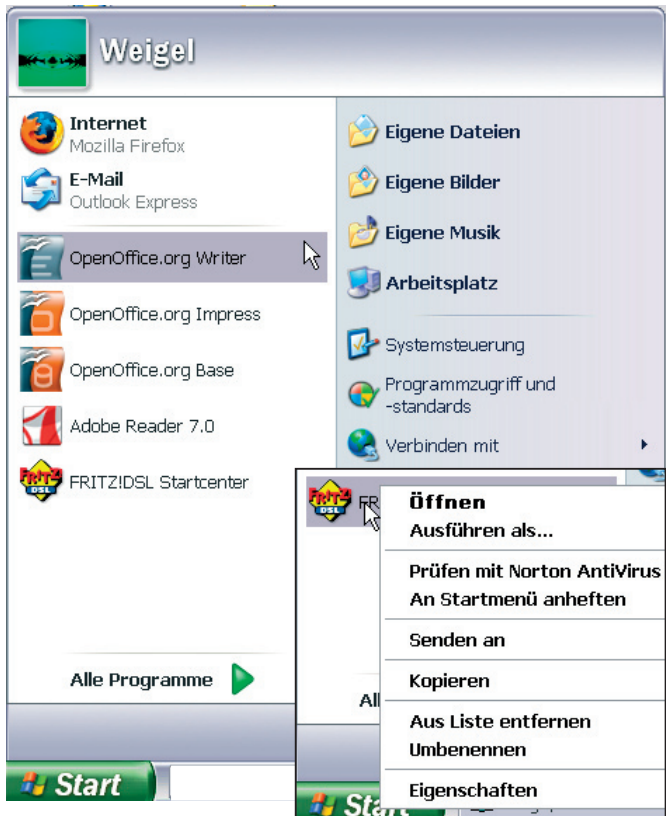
Weigel

Internet
Mozilla Firefox

E-Mail
Outlook Express

OpenOffice.org Writer

OpenOffice.org Impress

OpenOffice.org Base

Adobe Reader 7.0

FRITZ!DSL Startcenter

Alle Programme

Start

Eigene Dateien

Eigene Bilder

Eigene Musik

Arbeitsplatz

Systemsteuerung

Programmzugriff und -standards

Verbinden mit

FRITZ! DSL

FR

All

Start

Öffnen
Ausführen als...

Prüfen mit Norton AntiVirus
An Startmenü anheften

Senden an

Kopieren

Aus Liste entfernen
Umbenennen

Eigenschaften